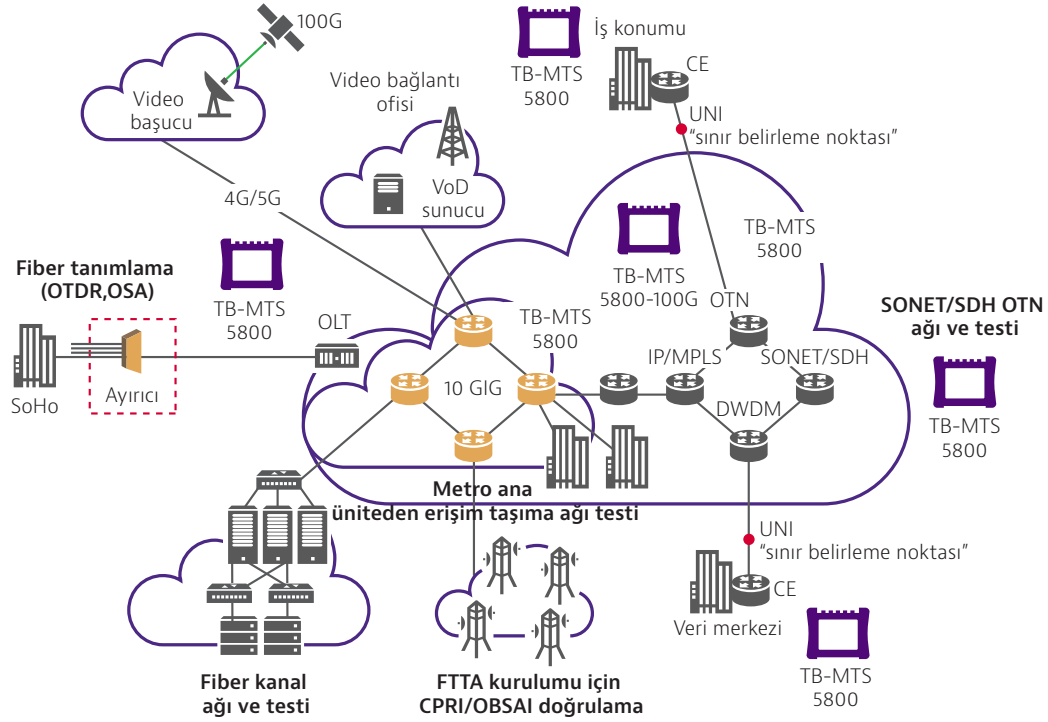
100G

Video başucu

Video bağlantı ofisi

TB-MTS 5800

İş konumu

CE

UNI
"sınır belirleme noktası"

4G/5G

VoD sunucu

TB-MTS 5800

TB-MTS 5800-100G

Fiber tanımlama (OTDR,OSA)

TB-MTS 5800

OLT

TB-MTS 5800

OTN

SONET/SDH OTN ağı ve testi

SoHo

Ayırıcı

10 GIG

IP/MPLS

SONET/SDH

DWDM

TB-MTS 5800

Metro ana üniteden erişim taşıma ağı testi

UNI
"sınır belirleme noktası"

CE

Veri merkezi

TB-MTS 5800

Fiber kanal ağı ve testi

FTTA kurulumu için CPRI/OBSAI doğrulama